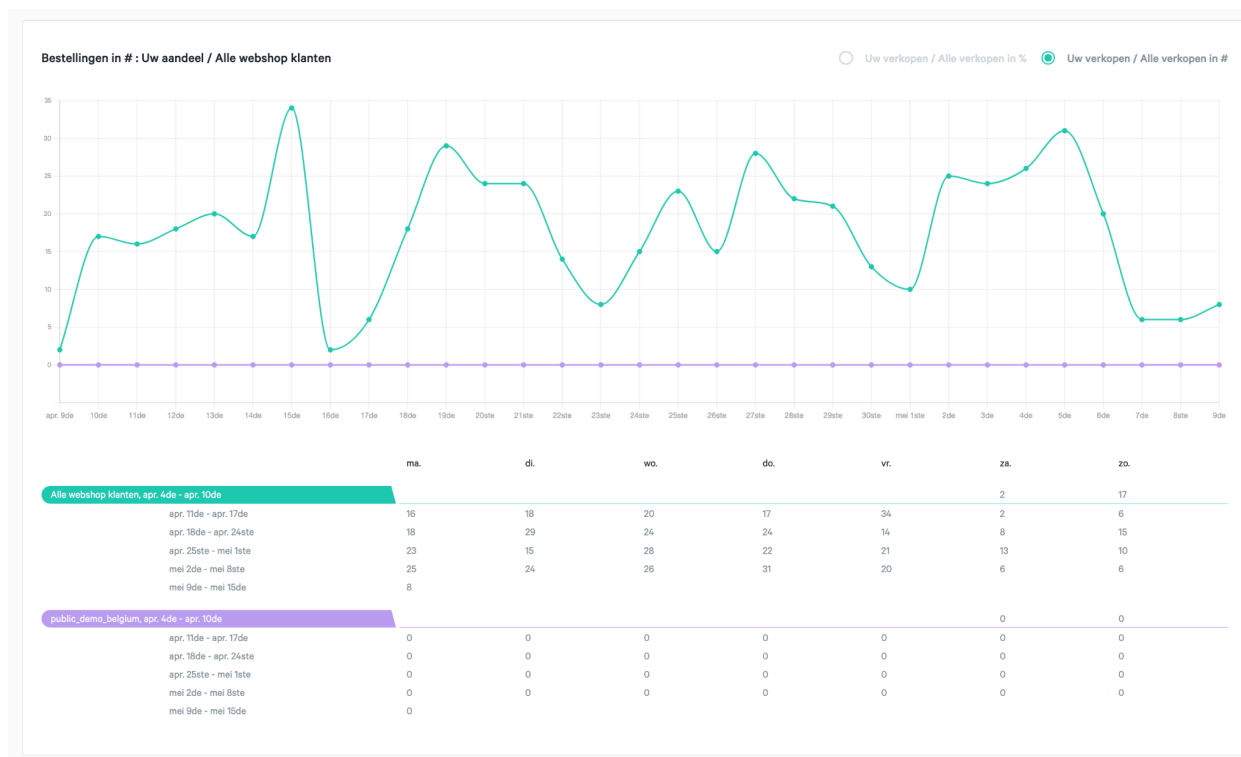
Bestellingen in # : Uw aandeel / Alle webshop klanten

Uw verkopen / Alle verkopen in %
Uw verkopen / Alle verkopen in #

35
30
25
20
15
10
5
0

apr. 9de 10de 11de 12de 13de 14de 15de 16de 17de 18de 19de 20ste 21ste 22ste 23ste 24ste 25ste 26ste 27ste 28ste 29ste 30ste mei 1ste 2de 3de 4de 5de 6de 7de 8ste 9de

| | ma. | di. | wo. | do. | vr. | za. | zo. |
|---|---|---|---|---|---|---|---|
| Alle webshop klanten, apr. 4de - apr. 10de | | | | | | 2 | 17 |
| apr. 11de - apr. 17de | 16 | 18 | 20 | 17 | 34 | 2 | 6 |
| apr. 18de - apr. 24ste | 18 | 29 | 24 | 24 | 14 | 8 | 15 |
| apr. 25ste - mei 1ste | 23 | 15 | 28 | 22 | 21 | 13 | 10 |
| mei 2de - mei 8ste | 25 | 24 | 26 | 31 | 20 | 6 | 6 |
| mei 9de - mei 15de | 8 | | | | | | |
| public_demo_belgium, apr. 4de - apr. 10de | | | | | | 0 | 0 |
| apr. 11de - apr. 17de | 0 | 0 | 0 | 0 | 0 | 0 | 0 |
| apr. 18de - apr. 24ste | 0 | 0 | 0 | 0 | 0 | 0 | 0 |
| apr. 25ste - mei 1ste | 0 | 0 | 0 | 0 | 0 | 0 | 0 |
| mei 2de - mei 8ste | 0 | 0 | 0 | 0 | 0 | 0 | 0 |
| mei 9de - mei 15de | 0 | | | | | | |